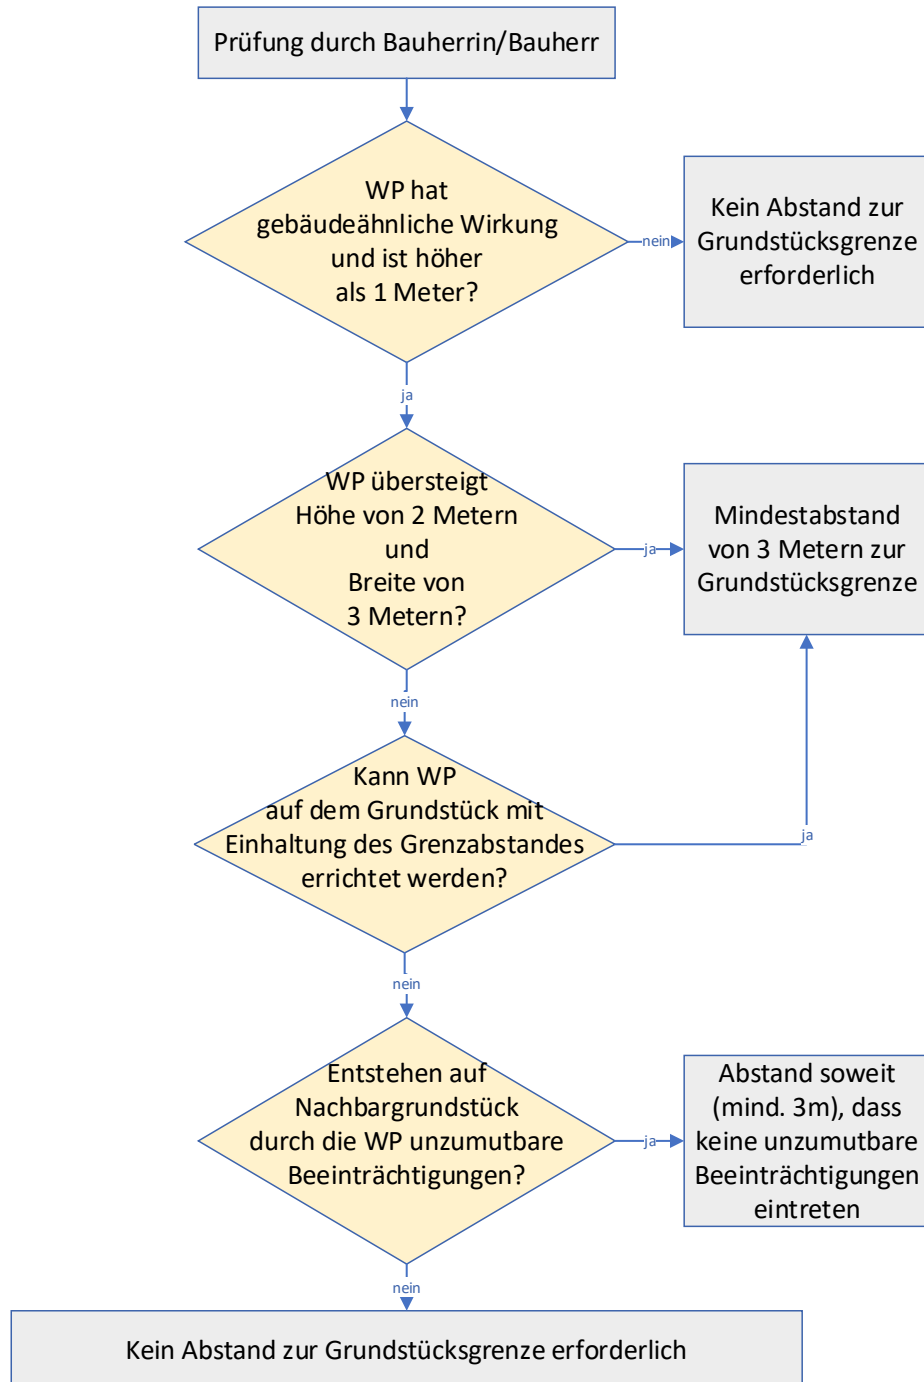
Prüfung durch Bauherrin/Bauherr

WP hat gebäudeähnliche Wirkung und ist höher als 1 Meter?

nein

Kein Abstand zur Grundstücksgrenze erforderlich

ja

WP übersteigt Höhe von 2 Metern und Breite von 3 Metern?

ja

Mindestabstand von 3 Metern zur Grundstücksgrenze

nein

Kann WP auf dem Grundstück mit Einhaltung des Grenzabstandes errichtet werden?

ja

nein

Entstehen auf Nachbargrundstück durch die WP unzumutbare Beeinträchtigungen?

ja

Abstand soweit (mind. 3m), dass keine unzumutbare Beeinträchtigungen eintreten

nein

Kein Abstand zur Grundstücksgrenze erforderlich